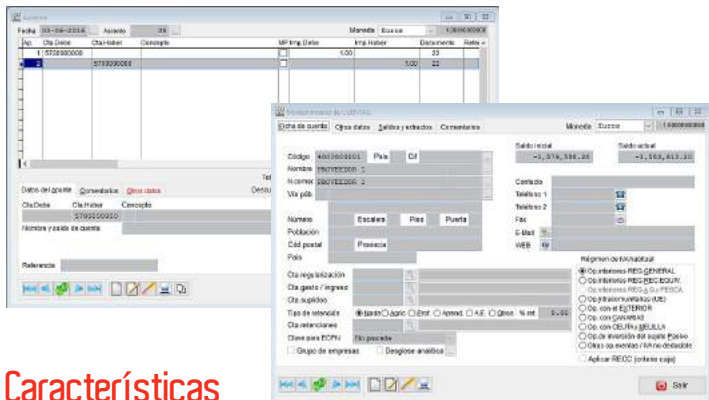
Asiento

Fecha 03-06-2016 Asiento 35 Moneda Euros 1,000000000

| Ap. | Cta.Debe | Cta.Haber | Concepto | MP | Imp.Debe | Imp.Haber | Documento | Refer. |
|---|---|---|---|---|---|---|---|---|
| 1 | 5720000008 | | | | 5,00 | | 33 | |
| 2 | | 5700000000 | | | | 5,00 | 33 | |

Datos del apunte Comentarios Otros datos

Cta.Debe Cta.Haber Concepto
5700000000

Nombre y saldo de cuenta

Referencia

Mantenimiento de CUENTAS

Ficha de cuenta Otros datos Saldos y extractos Comentarios Moneda Euros 1,000000000

Código 4000000001 País Cif
Nombre PROVEEDOR 1
N.comer. PROVEEDOR 1
Vía púb.

Número Escalera Piso Puerta
Población
Cód postal Provincia
País

Saldo inicial -1,574,500.25
Saldo actual -1,503,813.30

Contacto
Teléfono 1
Teléfono 2
Fax
E-Mail
WEB

Cta.regularización
Cta.gasto / ingreso
Cta.suplido
Tipo de retención Nada Agríc. Prof. Arrend. A.E. Otros % ret. 0,00
Cta.retenciones
Clave para ECPN No procede
Grupo de empresas Desglose analítico

Régimen de IVA habitual
Op.interiores REG.GENERAL
Op.interiores REG.REC.EQUIV.
Op.interiores REG.AGR.GA.PESCA
Op.intracomunitarias (UE)
Op.con el EXTERIOR
Op.con CANARIAS
Op.con CEUTA y MELILLA
Op.de inversión del sujeto Pasivo
Otras op.exentas / IVA no deducible
Aplicar RECC (criterio caja)

Salir

Características